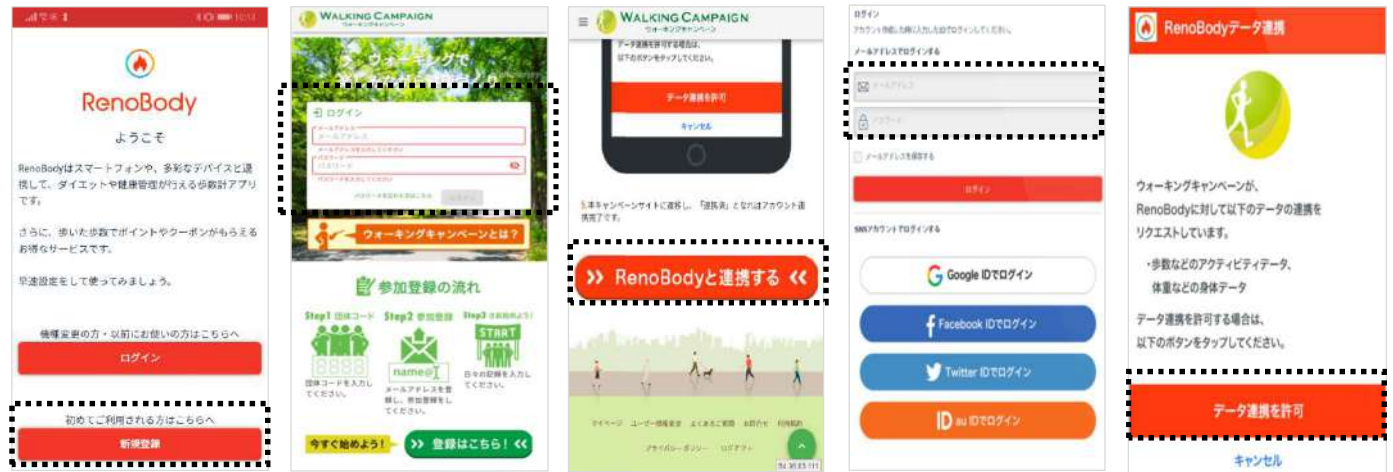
RenoBody

ようこそ

RenoBodyはスマートフォンや、多彩なデバイスと連携して、ダイエットや健康管理が行える歩数計アプリです。

さらに、歩いた歩数でポイントやクーポンがもらえるお得なサービスです。

早速設定をして使ってみましょう。

機種変更の方・以前にお使いの方はこちらへ

ログイン

初めてご利用される方はこちらへ

新規登録

WALKING CAMPAIGN
ウォーキングキャンペーン

ログイン

メールアドレス

パスワード

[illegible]

ウォーキングキャンペーンとは？

参加登録の流れ

Step1 団体コード
8888
団体コードを入力してください。

Step2 参加登録
name@
メールアドレスを登録し、参加登録をしてください。

Step3 さあ始めよう！
START
日々の記録を入力してください。

今すぐ始めよう！

登録はこちら！

WALKING CAMPAIGN
ウォーキングキャンペーン

データ連携を許可する場合は、以下のボタンをタップしてください。

データ連携を許可

キャンセル

5.本キャンペーンサイトに遷移し、「連携済」となればアカウント連携完了です。

RenoBodyと連携する

マイページ ユーザー情報変更 よくあるご質問 お問合せ 利用規約
プライバシーポリシー ログアウト

ログイン
アカウント作成した時に入力したIDでログインしてください。

メールアドレスでログインする

メールアドレス

パスワード

メールアドレスを保存する

ログイン

SNSアカウントでログインする

Google IDでログイン

Facebook IDでログイン

Twitter IDでログイン

au IDでログイン

RenoBodyデータ連携

ウォーキングキャンペーンが、RenoBodyに対して以下のデータの連携をリクエストしています。

・歩数などのアクティビティデータ、体重などの身体データ

データ連携を許可する場合は、以下のボタンをタップしてください。

データ連携を許可

キャンセル